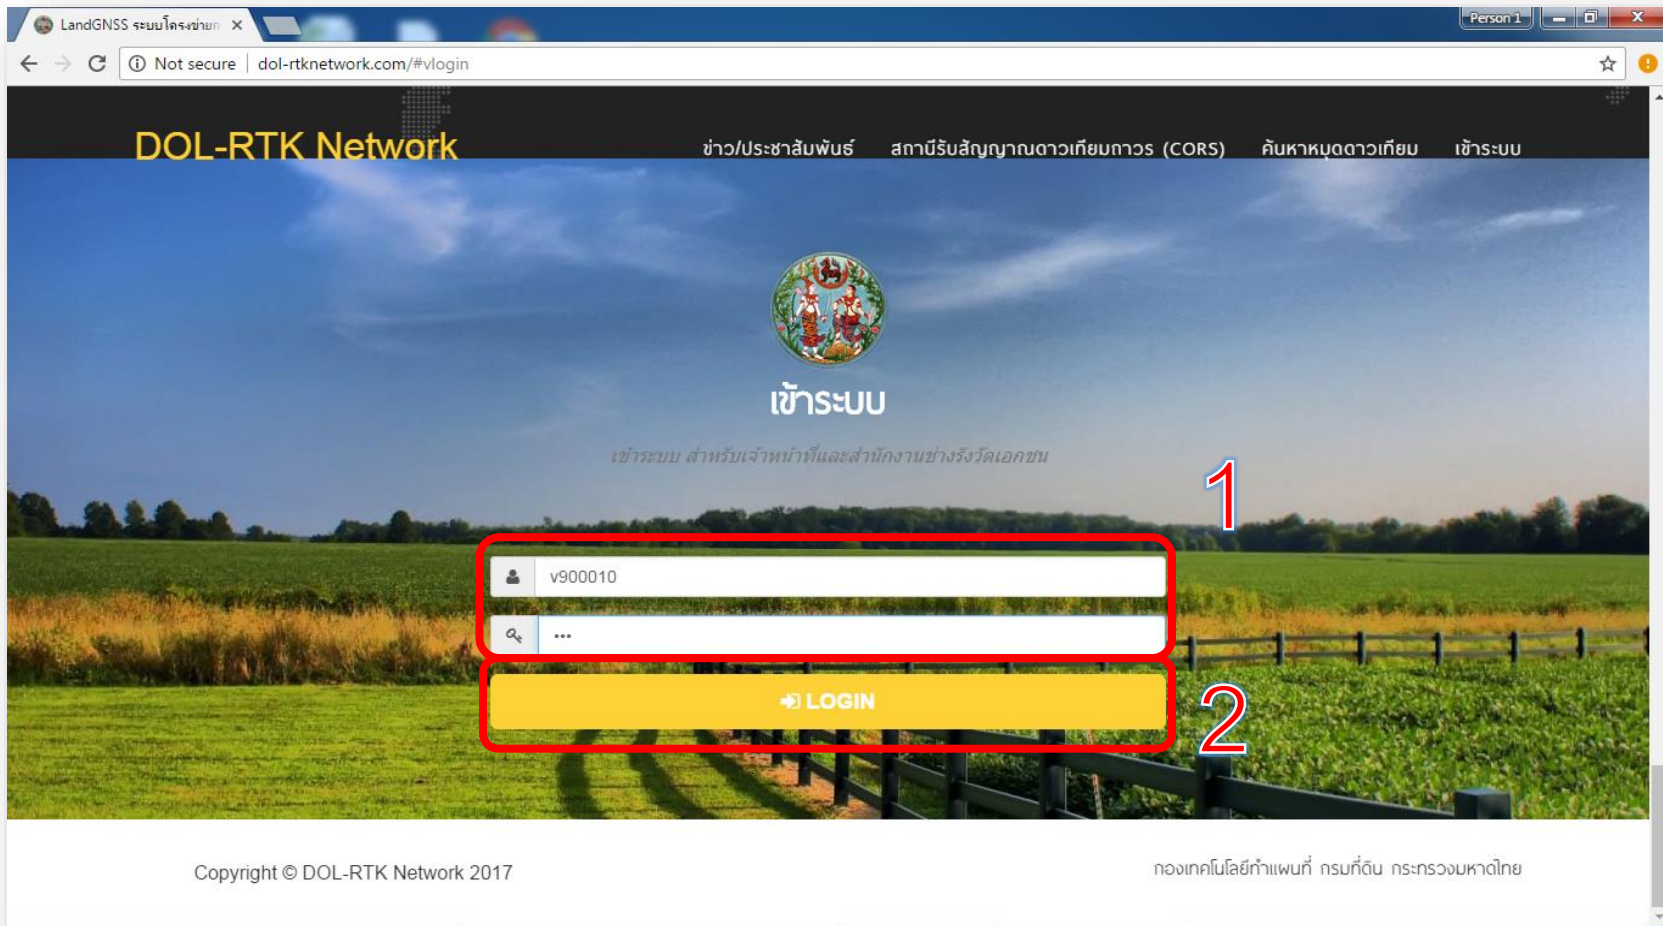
LandGNSS ระบบโครงข่าย ×

Person 1

Not secure | dol-rtknetwork.com/#vlogin

DOL-RTK Network

ข่าว/ประชาสัมพันธ์ สถานีรับสัญญาณดาวเทียมถาวร (CORS) ค้นหาหมุดดาวเทียม เข้าระบบ

เข้าระบบ

เข้าระบบ สำหรับเจ้าหน้าที่และสำนักงานช่างรังวัดเอกชน

1

v900010

•••

LOGIN

2

Copyright © DOL-RTK Network 2017

กองเทคโนโลยีทำแผนที่ กรมที่ดิน กระทรวงมหาดไทย